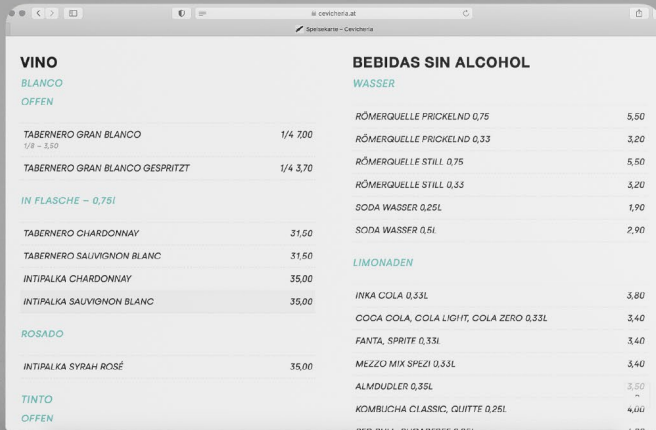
cevicheria.at

Speisekarte – Cevicheria

VINO

BLANCO

OFFEN

TABERNERO GRAN BLANCO 1/4 7,00
1/8 – 3,50

TABERNERO GRAN BLANCO GESPRITZT 1/4 3,70

IN FLASCHE – 0,75l

TABERNERO CHARDONNAY 31,50

TABERNERO SAUVIGNON BLANC 31,50

INTIPALKA CHARDONNAY 35,00

INTIPALKA SAUVIGNON BLANC 35,00

ROSADO

INTIPALKA SYRAH ROSÉ 35,00

TINTO

OFFEN

BEBIDAS SIN ALCOHOL

WASSER

RÖMERQUELLE PRICKELND 0,75 5,50

RÖMERQUELLE PRICKELND 0,33 3,20

RÖMERQUELLE STILL 0,75 5,50

RÖMERQUELLE STILL 0,33 3,20

SODA WASSER 0,25L 1,90

SODA WASSER 0,5L 2,90

LIMONADEN

INKA COLA 0,33L 3,80

COCA COLA, COLA LIGHT, COLA ZERO 0,33L 3,40

FANTA, SPRITE 0,33L 3,40

MEZZO MIX SPEZI 0,33L 3,40

ALMDUDLER 0,35L 3,50

KOMBUCHA CLASSIC, QUITTE 0,25L 4,00

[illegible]